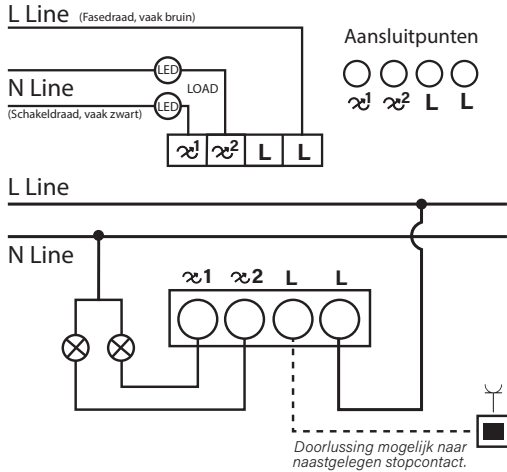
L Line (Fasedraad, vaak bruin)

Aansluitpunten

$\mathcal{x}^1$ $\mathcal{x}^2$ L L

N Line (Schakeldraad, vaak zwart)

LED

LOAD

LED

$\mathcal{x}^1$ $\mathcal{x}^2$ L L

L Line

N Line

$\mathcal{x}1$ $\mathcal{x}2$ L L

Doorlussing mogelijk naar naastgelegen stopcontact.